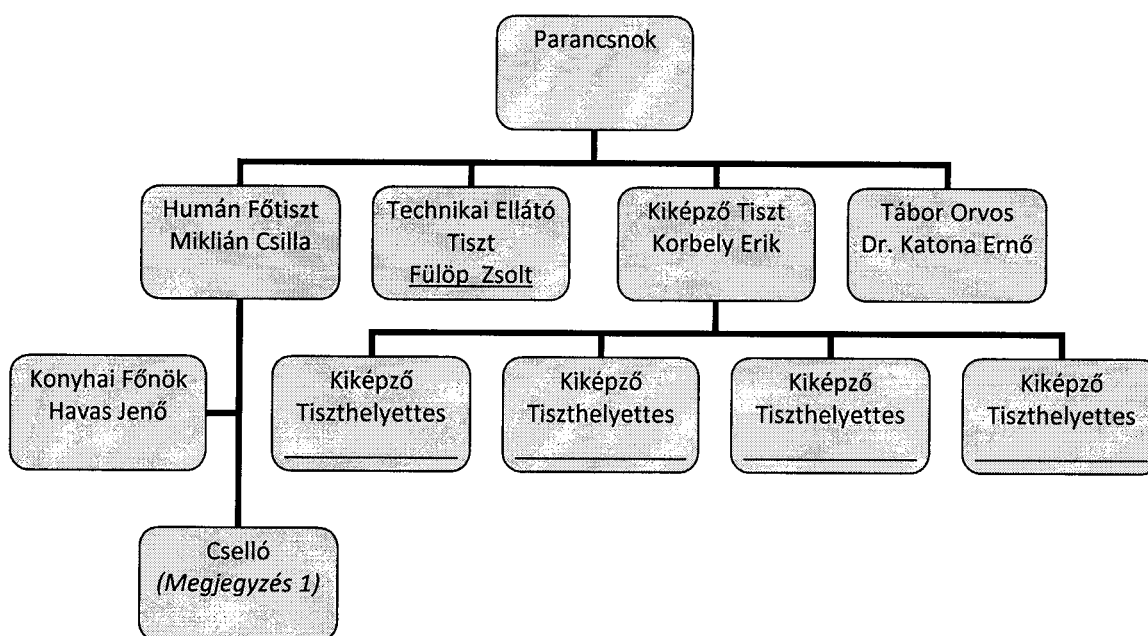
Parancsnok

Humán Főtiszt
Miklián Csilla

Technikai Ellátó
Tiszt
Fülöp Zsolt

Kiképző Tiszt
Korbely Erik

Tábor Orvos
Dr. Katona Ernő

Konyhai Főnök
Havas Jenő

Kiképző
Tiszthelyettes
________

Kiképző
Tiszthelyettes
________

Kiképző
Tiszthelyettes
________

Kiképző
Tiszthelyettes
________

Cselló
*(Megjegyzés 1)*